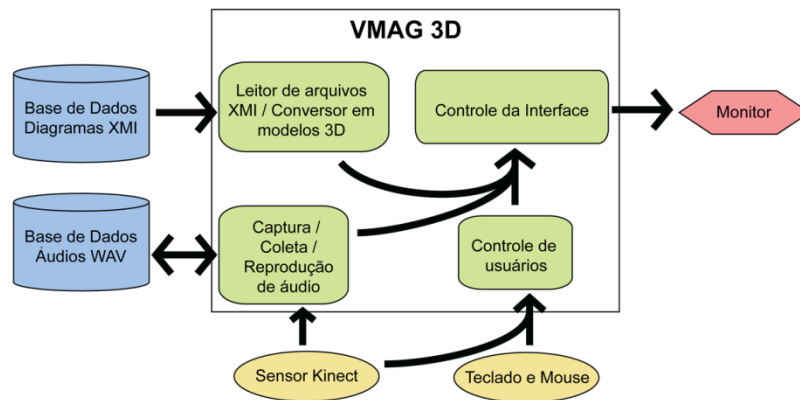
VMAG 3D

Base de Dados Diagramas XMI

Leitor de arquivos XMI / Conversor em modelos 3D

Controle da Interface

Monitor

Base de Dados Áudios WAV

Captura / Coleta / Reprodução de áudio

Controle de usuários

Sensor Kinect

Teclado e Mouse